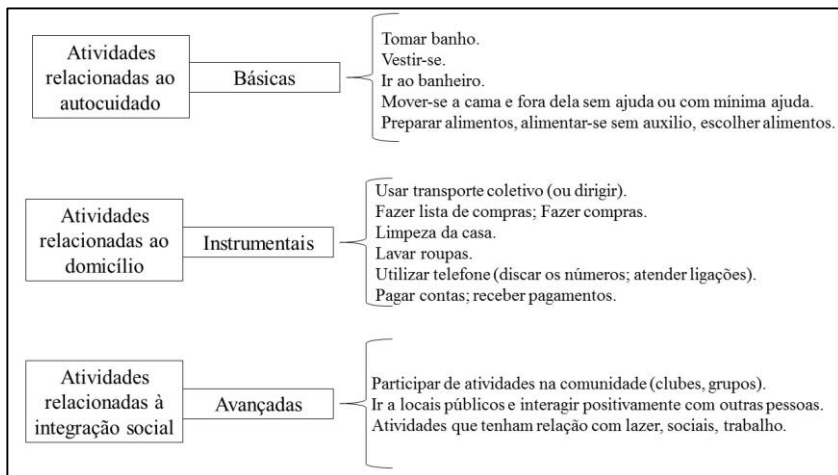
Atividades relacionadas ao autocuidado

Básicas

Tomar banho.
Vestir-se.
Ir ao banheiro.
Mover-se a cama e fora dela sem ajuda ou com mínima ajuda.
Preparar alimentos, alimentar-se sem auxilio, escolher alimentos.

Atividades relacionadas ao domicílio

Instrumentais

Usar transporte coletivo (ou dirigir).
Fazer lista de compras; Fazer compras.
Limpeza da casa.
Lavar roupas.
Utilizar telefone (discar os números; atender ligações).
Pagar contas; receber pagamentos.

Atividades relacionadas à integração social

Avançadas

Participar de atividades na comunidade (clubes, grupos).
Ir a locais públicos e interagir positivamente com outras pessoas.
Atividades que tenham relação com lazer, sociais, trabalho.